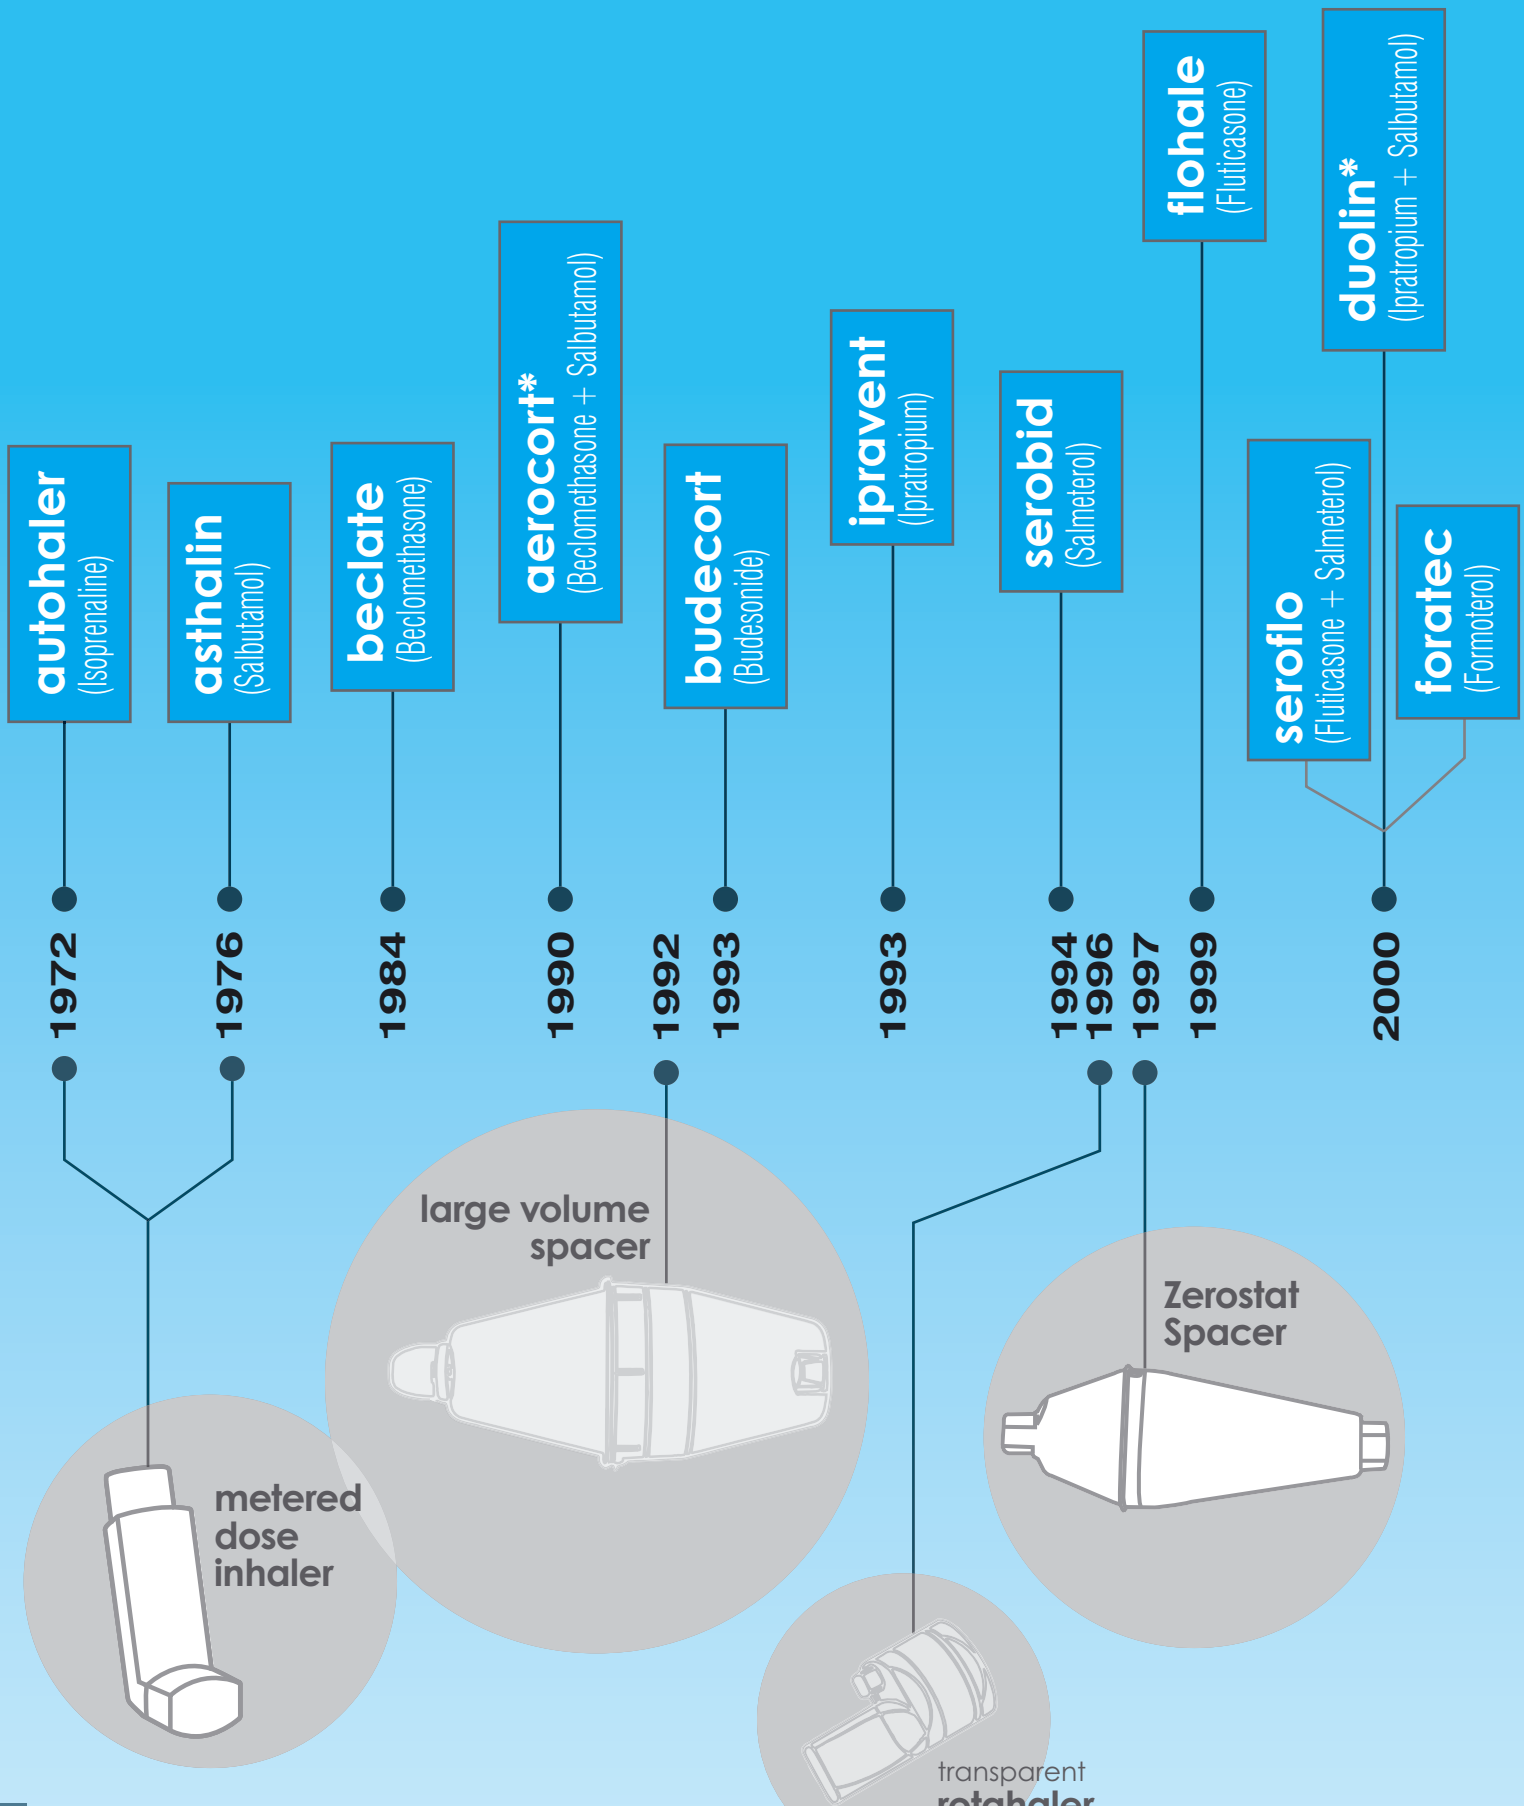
autohaler
(Isoprenaline)

asthalin
(Salbutamol)

beclate
(Beclomethasone)

aerocort*
(Beclomethasone + Salbutamol)

budecort
(Budesonide)

ipravent
(Ipratropium)

serobid
(Salmeterol)

flohale
(Fluticasone)

duolin*
(Ipratropium + Salbutamol)

seroflo
(Fluticasone + Salmeterol)

foratec
(Formoterol)

1972

1976

1984

1990

1992

1993

1993

1994

1996

1997

1999

2000

large volume spacer

metered dose inhaler

Zerostat Spacer

transparent rotahaler